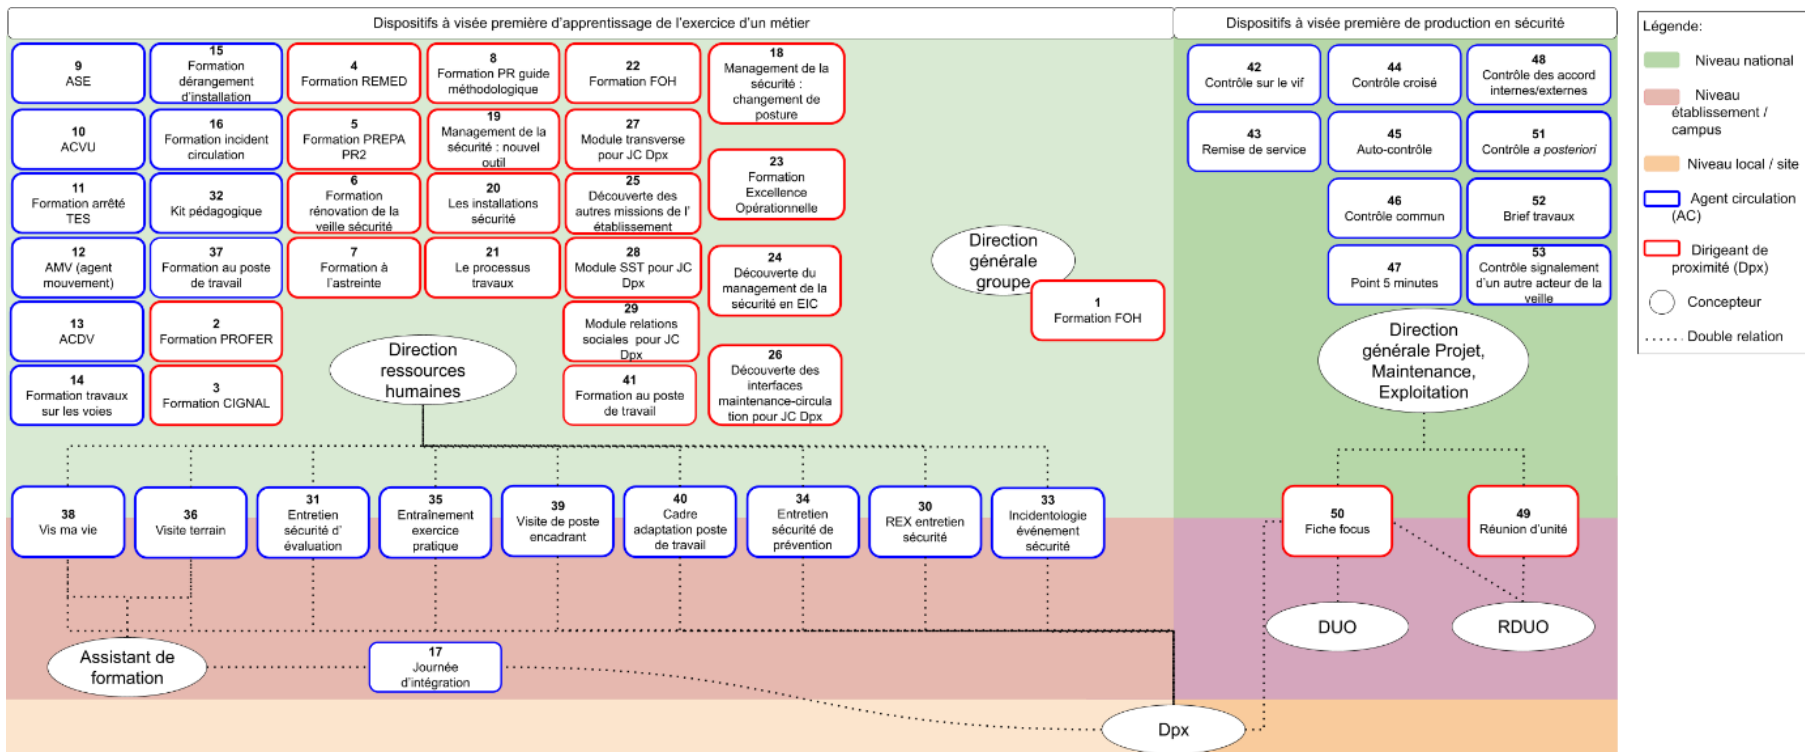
Dispositifs à visée première d'apprentissage de l'exercice d'un métier

Dispositifs à visée première de production en sécurité

Légende:
Niveau national
Niveau établissement / campus
Niveau local / site
Agent circulation (AC)
Dirigeant de proximité (Dpx)
Concepteur
Double relation

9 ASE

15 Formation dérangement d'installation

4 Formation REMED

8 Formation PR guide méthodologique

22 Formation FOH

18 Management de la sécurité : changement de posture

10 ACVU

16 Formation incident circulation

5 Formation PREPA PR2

19 Management de la sécurité : nouvel outil

27 Module transverse pour JC Dpx

23 Formation Excellence Opérationnelle

11 Formation arrêté TES

32 Kit pédagogique

6 Formation rénovation de la veille sécurité

20 Les installations sécurité

25 Découverte des autres missions de l' établissement

12 AMV (agent mouvement)

37 Formation au poste de travail

7 Formation à l'astreinte

21 Le processus travaux

28 Module SST pour JC Dpx

24 Découverte du management de la sécurité en EIC

13 ACDV

2 Formation PROFER

29 Module relations sociales pour JC Dpx

26 Découverte des interfaces maintenance-circulation pour JC Dpx

14 Formation travaux sur les voies

3 Formation CIGNAL

41 Formation au poste de travail

Direction ressources humaines

Direction générale groupe

1 Formation FOH

42 Contrôle sur le vif

44 Contrôle croisé

48 Contrôle des accord internes/externes

43 Remise de service

45 Auto-contrôle

51 Contrôle a posteriori

46 Contrôle commun

52 Brief travaux

47 Point 5 minutes

53 Contrôle signalement d'un autre acteur de la veille

Direction générale Projet, Maintenance, Exploitation

38 Vis ma vie

36 Visite terrain

31 Entretien sécurité d' évaluation

35 Entraînement exercice pratique

39 Visite de poste encadrant

40 Cadre adaptation poste de travail

34 Entretien sécurité de prévention

30 REX entretien sécurité

33 Incidentologie événement sécurité

50 Fiche focus

49 Réunion d'unité

DUO

RDUO

Assistant de formation

17 Journée d'intégration

Dpx